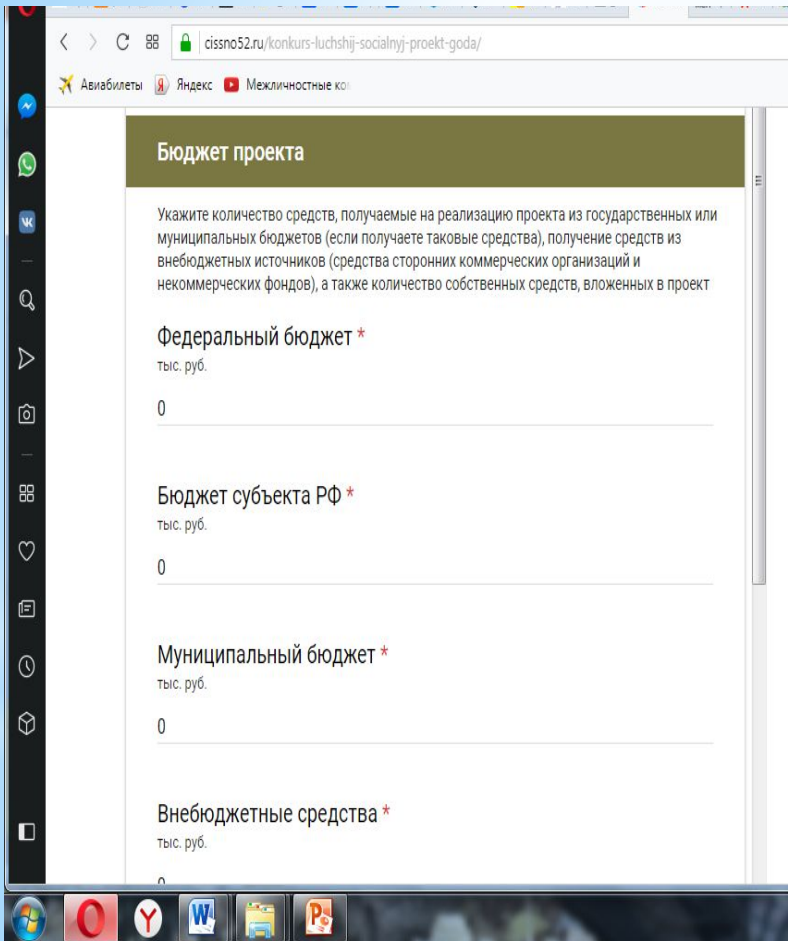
cissno52.ru/konkurs-luchshij-socialnyj-proekt-goda/

Авиабилеты Яндекс Межличностные ко

Бюджет проекта

Укажите количество средств, получаемые на реализацию проекта из государственных или муниципальных бюджетов (если получаете таковые средства), получение средств из внебюджетных источников (средства сторонних коммерческих организаций и некоммерческих фондов), а также количество собственных средств, вложенных в проект

Федеральный бюджет *
тыс. руб.

0

Бюджет субъекта РФ *
тыс. руб.

0

Муниципальный бюджет *
тыс. руб.

0

Внебюджетные средства *
тыс. руб.

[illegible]